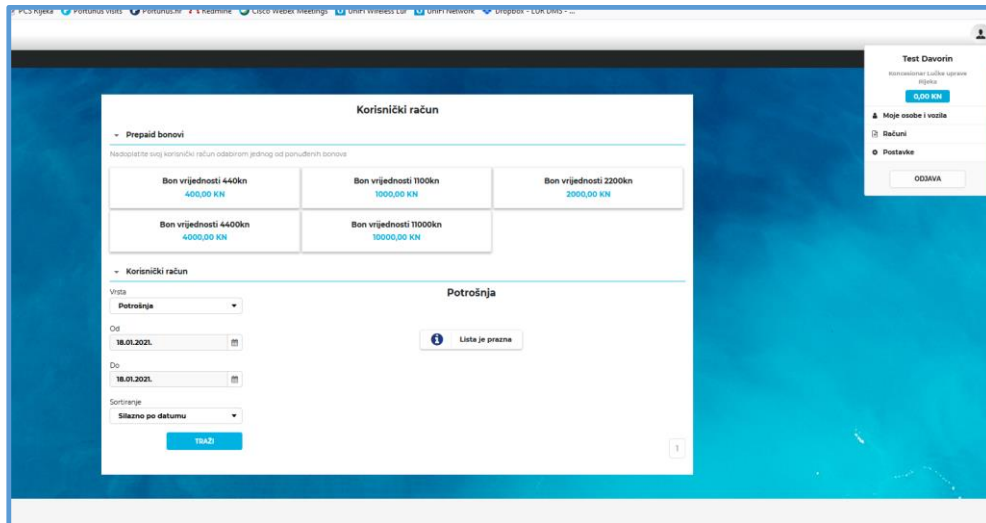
PCS Rijeka Portunus visits Portunus.hr Redmine Cisco Webex Meetings UniFi Wireless LUR UniFi Network Dropbox - LUR DMS - ...

Test Davorin
Koncesionar Lučke uprave Rijeka
0,00 KN
Moje osobe i vozila
Računi
Postavke
ODJAVA

Korisnički račun

Prepaid bonovi

Nadoplatite svoj korisnički račun odabirom jednog od ponuđenih bonova

Bon vrijednosti 440kn
400,00 KN

Bon vrijednosti 1100kn
1000,00 KN

Bon vrijednosti 2200kn
2000,00 KN

Bon vrijednosti 4400kn
4000,00 KN

Bon vrijednosti 11000kn
10000,00 KN

Korisnički račun

Vrsta
Potrošnja

Od
18.01.2021.

Do
18.01.2021.

Sortiranje
Silazno po datumu

TRAŽI

Potrošnja

Lista je prazna

1